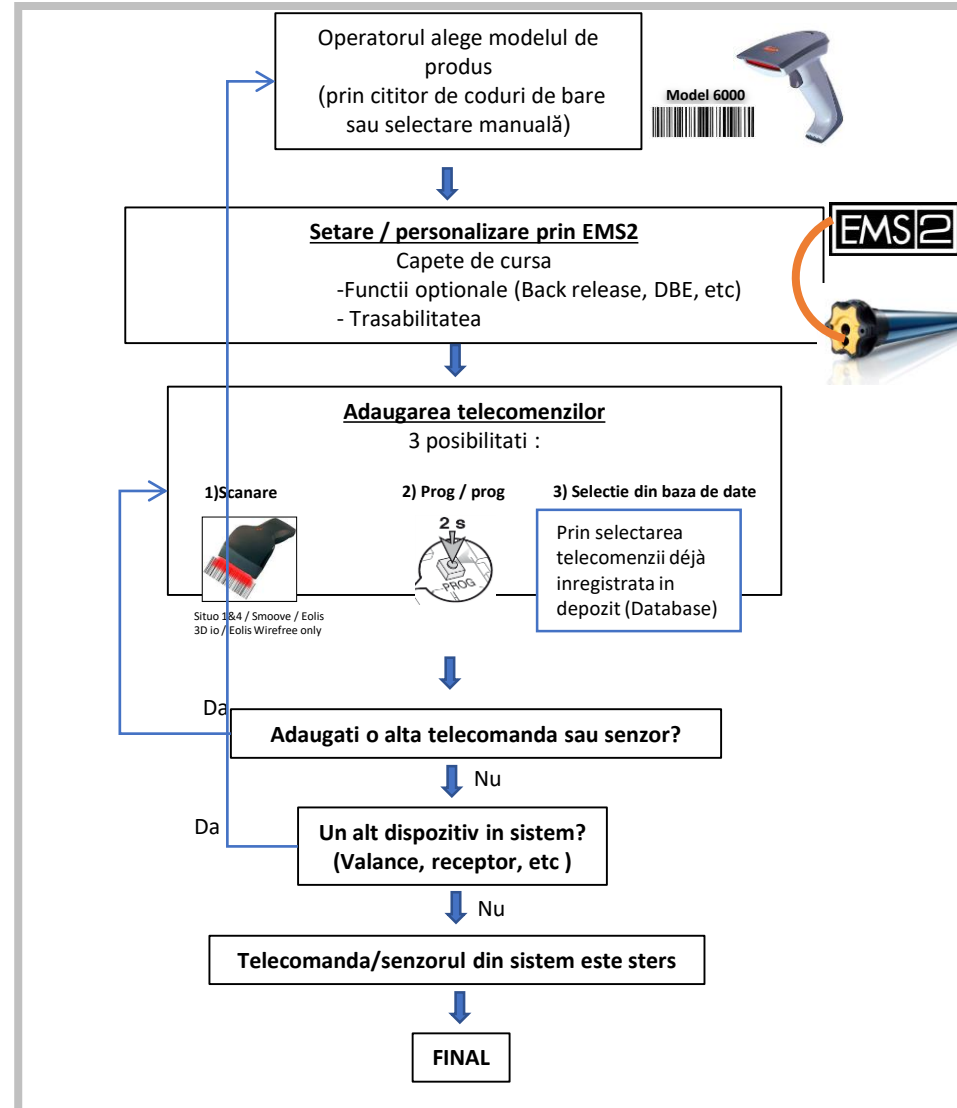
Operatorul alege modelul de produs
(prin cititor de coduri de bare sau selectare manuală)

Model 6000

Setare / personalizare prin EMS2
Capete de cursa
-Functii optionale (Back release, DBE, etc)
- Trasabilitatea

EMS2

Adaugarea telecomenzilor
3 posibilitati :

1)Scanare

Situo 1&4 / Smoove / Eolis 3D io / Eolis Wirefree only

2) Prog / prog

2 s

PROG

3) Selectie din baza de date

Prin selectarea telecomenzii déjà inregistrata in depozit (Database)

Da

Adaugati o alta telecomanda sau senzor?

Nu

Da

Un alt dispozitiv in sistem?
(Valance, receptor, etc )

Nu

Telecomanda/senzorul din sistem este sters

FINAL